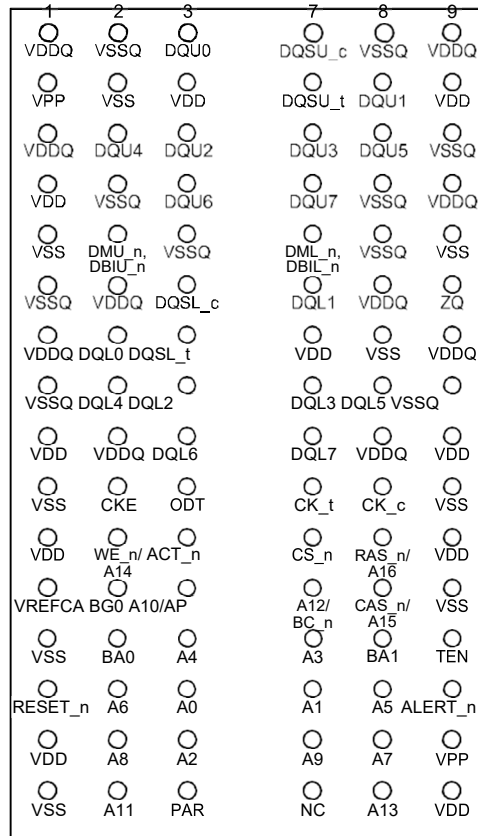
| 1 | 2 | 3 | 7 | 8 | 9 |
|---|---|---|---|---|---|
| VDDQ | VSSQ | DQU0 | DQSU_c | VSSQ | VDDQ |
| VPP | VSS | VDD | DQSU_t | DQU1 | VDD |
| VDDQ | DQU4 | DQU2 | DQU3 | DQU5 | VSSQ |
| VDD | VSSQ | DQU6 | DQU7 | VSSQ | VDDQ |
| VSS | DMU_n, DBIU_n | VSSQ | DML_n, DBIL_n | VSSQ | VSS |
| VSSQ | VDDQ | DQSL_c | DQL1 | VDDQ | ZQ |
| VDDQ | DQL0 | DQSL_t | VDD | VSS | VDDQ |
| VSSQ | DQL4 | DQL2 | DQL3 | DQL5 | VSSQ |
| VDD | VDDQ | DQL6 | DQL7 | VDDQ | VDD |
| VSS | CKE | ODT | CK_t | CK_c | VSS |
| VDD | WE_n/ A14 | ACT_n | CS_n | RAS_n/ A16 | VDD |
| VREFCA | BG0 | A10/AP | A12/ BC_n | CAS_n/ A15 | VSS |
| VSS | BA0 | A4 | A3 | BA1 | TEN |
| RESET_n | A6 | A0 | A1 | A5 | ALERT_n |
| VDD | A8 | A2 | A9 | A7 | VPP |
| VSS | A11 | PAR | NC | A13 | VDD |